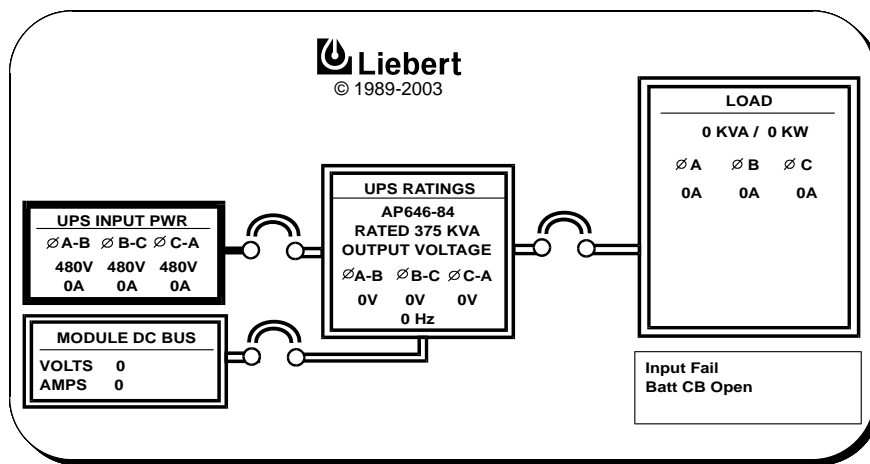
Liebert
© 1989-2003

UPS INPUT PWR
ØA-B ØB-C ØC-A
480V 480V 480V
0A 0A 0A

MODULE DC BUS
VOLTS 0
AMPS 0

UPS RATINGS
AP646-84
RATED 375 KVA
OUTPUT VOLTAGE
ØA-B ØB-C ØC-A
0V 0V 0V
0 Hz

LOAD
0 KVA / 0 KW
ØA ØB ØC
0A 0A 0A

Input Fail
Batt CB Open